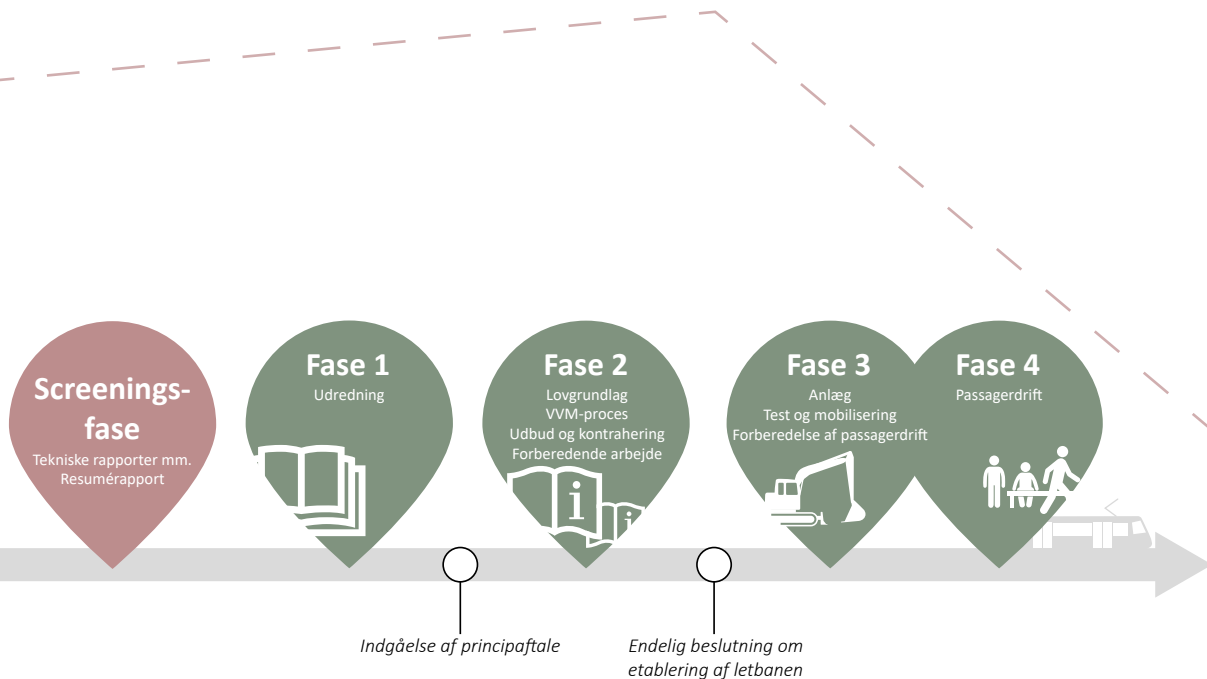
Screeningsfase
Tekniske rapporter mm.
Resumérapport

Fase 1
Udredning

Fase 2
Lovgrundlag
VVM-proces
Udbud og kontrahering
Forberedende arbejde

Fase 3
Anlæg
Test og mobilisering
Forberedelse af passagerdrift

Fase 4
Passagerdrift

Indgåelse af principaftale

Endelig beslutning om etablering af letbanen